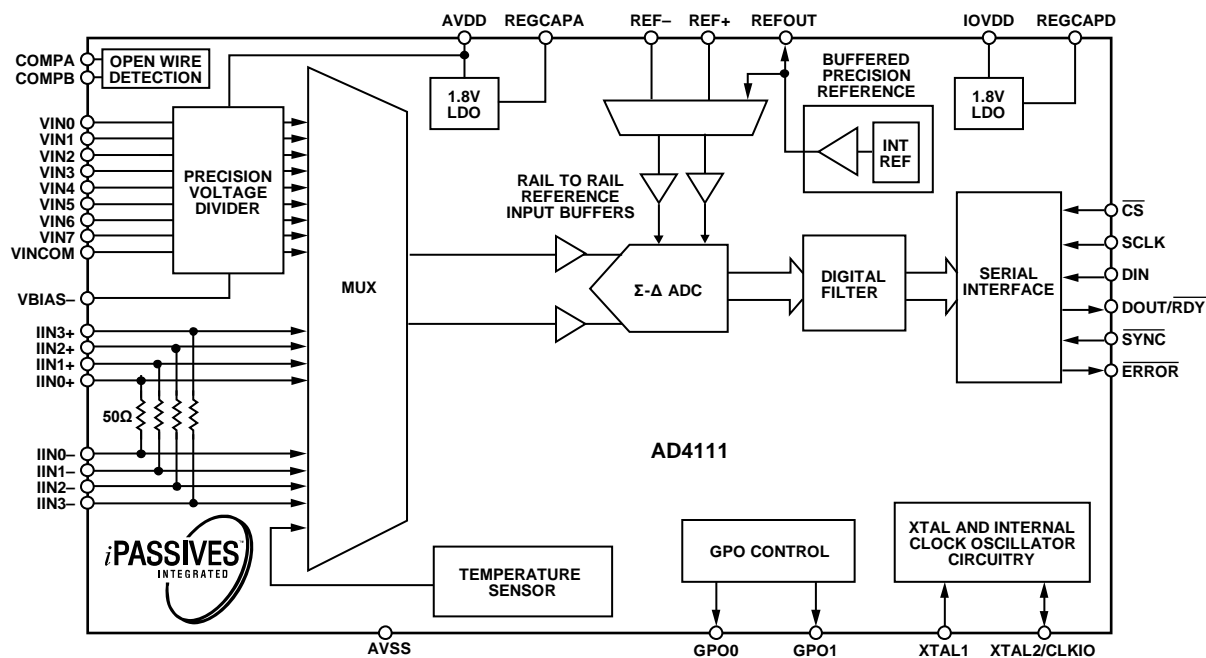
AVDD REGCAPA REF– REF+ REFOUT IOVDD REGCAPD

COMPA
COMPB
OPEN WIRE DETECTION

1.8V LDO

BUFFERED PRECISION REFERENCE

1.8V LDO

INT REF

VIN0
VIN1
VIN2
VIN3
VIN4
VIN5
VIN6
VIN7
VINCOM

PRECISION VOLTAGE DIVIDER

RAIL TO RAIL REFERENCE INPUT BUFFERS

$\overline{CS}$
SCLK
DIN
DOUT/$\overline{RDY}$
$\overline{SYNC}$
$\overline{ERROR}$

VBIAS–

MUX

Σ-Δ ADC

DIGITAL FILTER

SERIAL INTERFACE

IIN3+
IIN2+
IIN1+
IIN0+

50Ω

IIN0–
IIN1–
IIN2–
IIN3–

AD4111

iPASSIVES INTEGRATED

TEMPERATURE SENSOR

GPO CONTROL

XTAL AND INTERNAL CLOCK OSCILLATOR CIRCUITRY

AVSS GPO0 GPO1 XTAL1 XTAL2/CLKIO